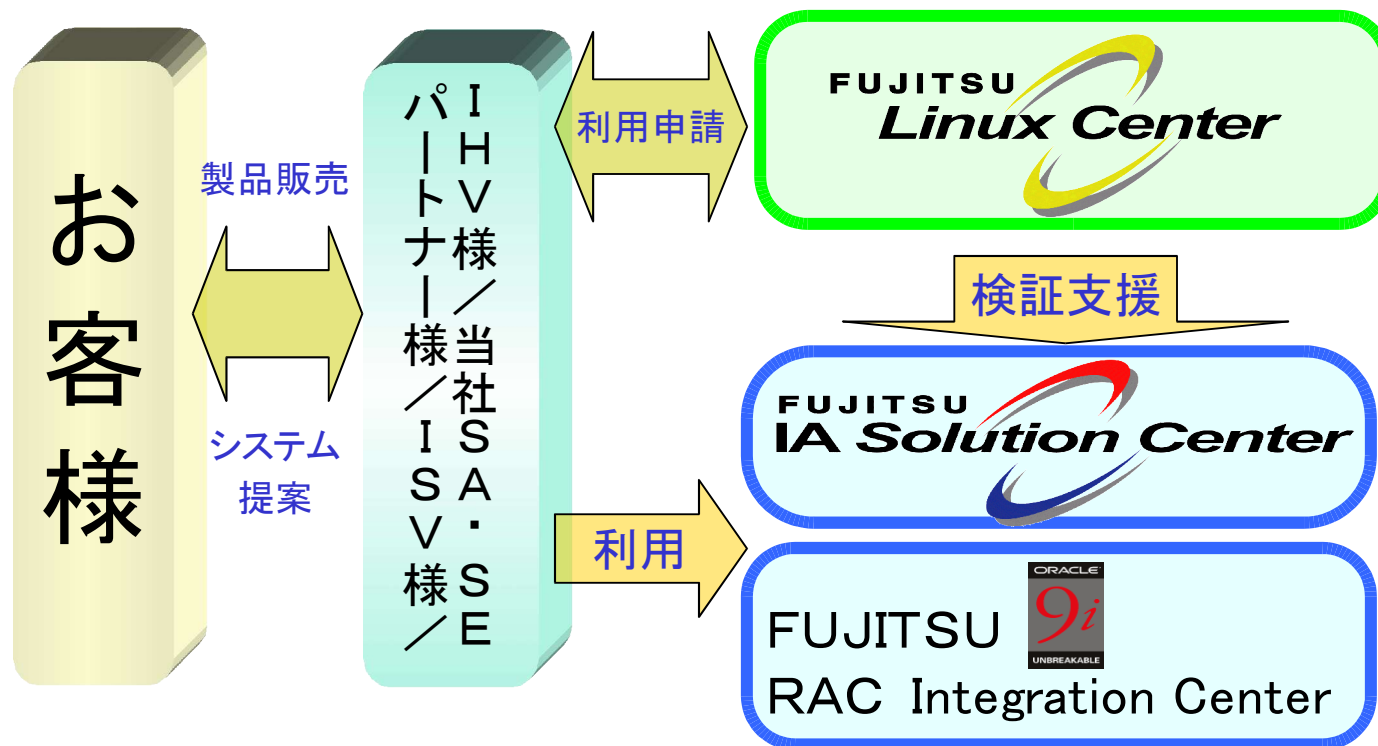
お客様

製品販売

システム提案

IHV様／当社SA・SE

パートナー様／ISV様／

利用申請

利用

FUJITSU Linux Center

検証支援

FUJITSU IA Solution Center

FUJITSU

ORACLE 9i UNBREAKABLE

RAC Integration Center